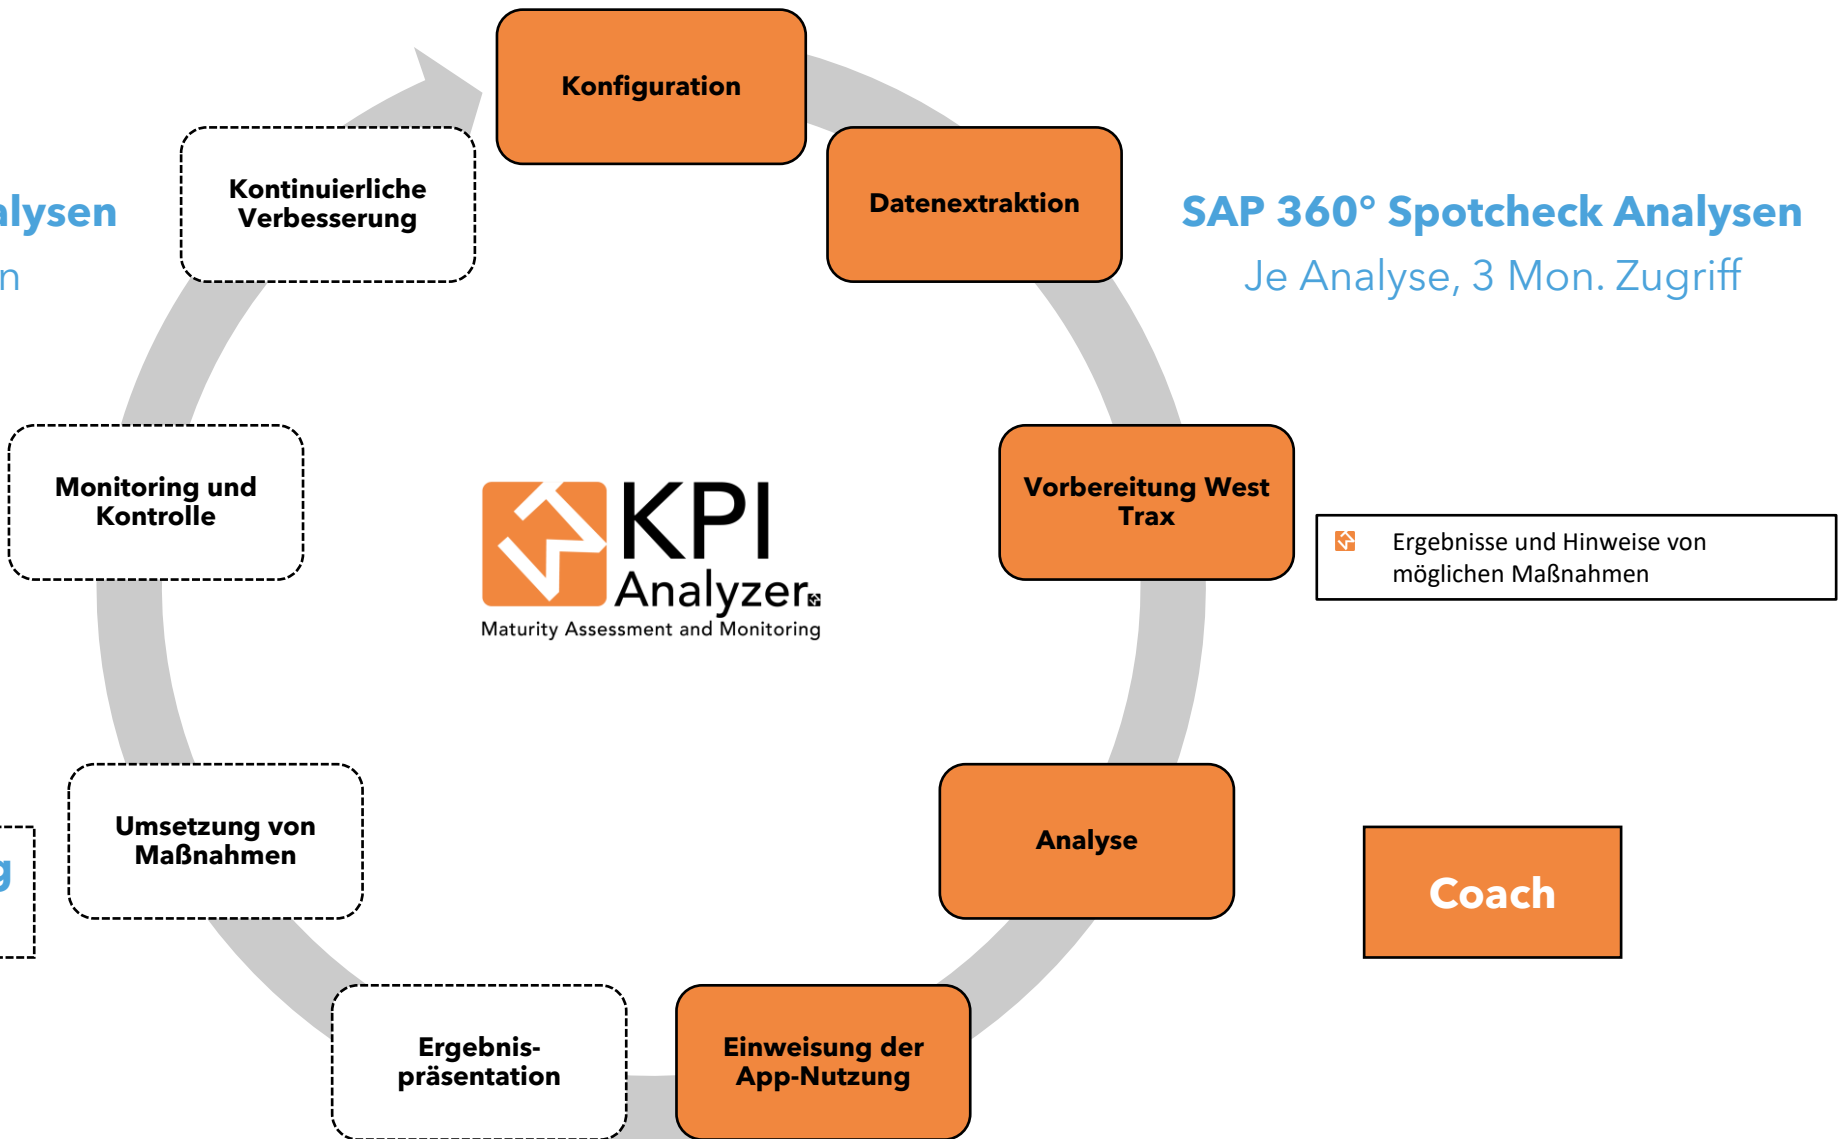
alysen

n

g

Konfiguration

Datenextraktion

SAP 360° Spotcheck Analysen

Je Analyse, 3 Mon. Zugriff

Kontinuierliche Verbesserung

Monitoring und Kontrolle

KPI Analyzer

Maturity Assessment and Monitoring

Vorbereitung West Trax

Ergebnisse und Hinweise von möglichen Maßnahmen

Umsetzung von Maßnahmen

Analyse

Coach

Ergebnispräsentation

Einweisung der App-Nutzung